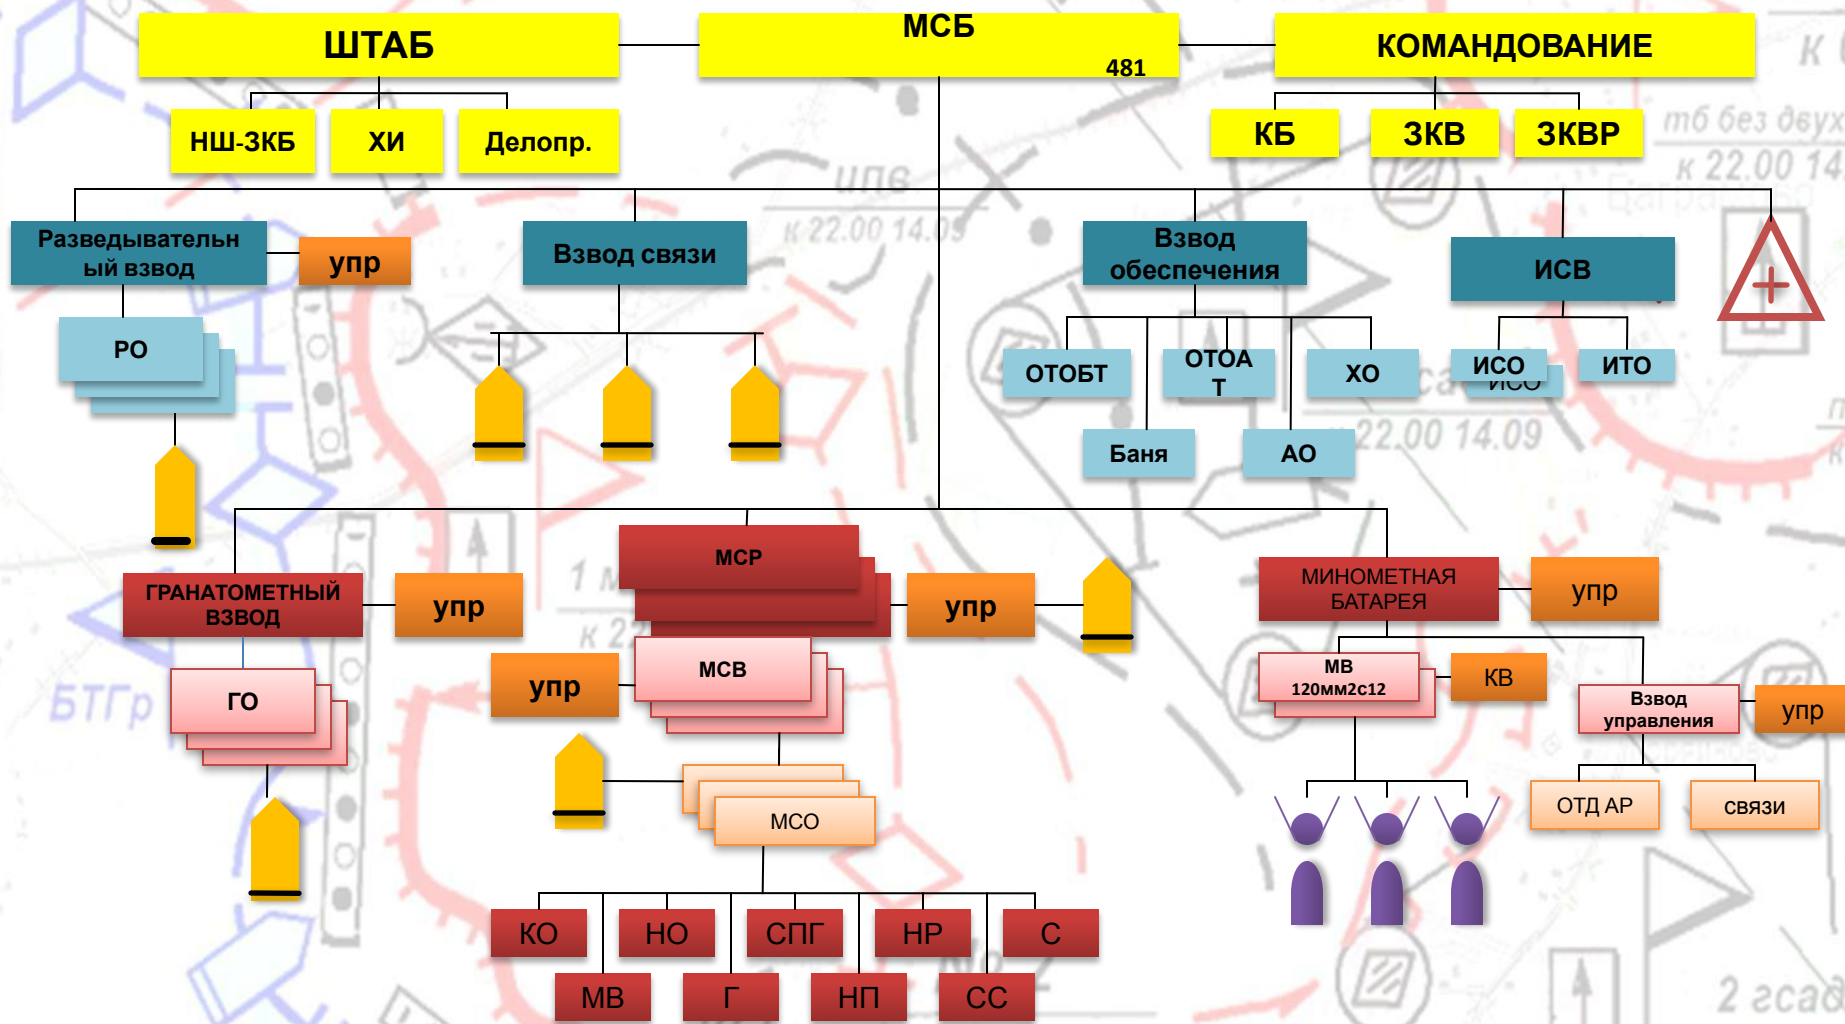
ШТАБ

МСБ
481

КОМАНДОВАНИЕ

НШ-ЗКБ

ХИ

Делопр.

КБ

ЗКВ

ЗКВР

Разведывательный взвод

упр

Взвод связи

Взвод обеспечения

ИСВ

РО

ОТОБТ

ОТОАТ

ХО

ИСО

ИТО

Баня

АО

МСР

ГРАНАТОМЕТНЫЙ ВЗВОД

упр

упр

МИНОМЕТНАЯ БАТАРЕЯ

упр

ГО

упр

МСВ

МВ 120мм2с12

КВ

Взвод управления

упр

МСО

ОТД АР

связи

КО

НО

СПГ

НР

С

МВ

Г

НП

СС